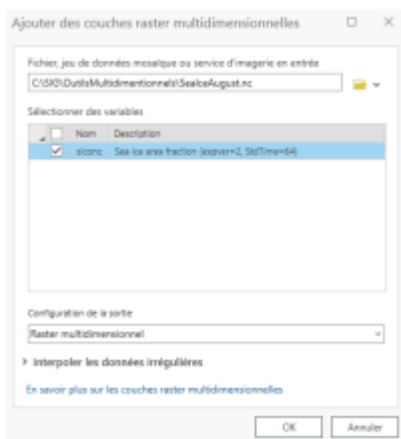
Ajouter des couches raster multidimensionnelles

Fichier, jeu de données mosaïque ou service d'imagerie en entrée

C:\SIG\OutilsMultidimentionnels\SeaIceAugust.nc

Sélectionner des variables

| | Nom | Description |
|---|---|---|
| ☑ | siconc | Sea ice area fraction (expver=2, StdTime=64) |

Configuration de la sortie

Raster multidimensionnel

Interpoler les données irrégulières

En savoir plus sur les couches raster multidimensionnelles

OK

Annuler